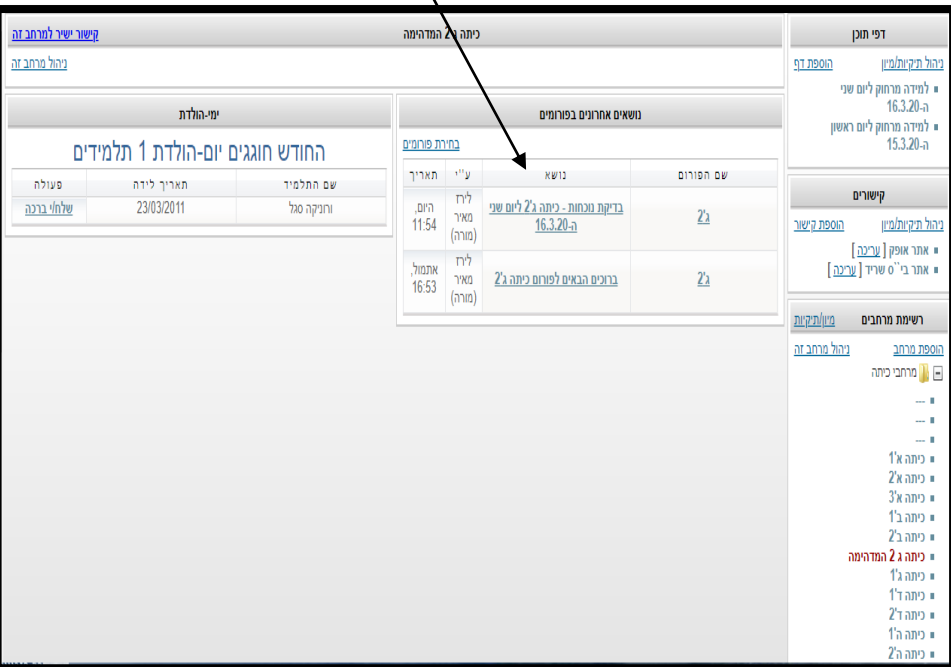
כיתה ג'2 המדהימה
קישור ישיר למרחב זה
ניהול מרחב זה

דפי תוכן
ניהול תיקיות/מיון
הוספת דף
למידה מרחוק ליום שני ה-16.3.20
למידה מרחוק ליום ראשון ה-15.3.20

קישורים
ניהול תיקיות/מיון
הוספת קישור
אתר אופק [ עריכה ]
אתר בי"ס שריד [ עריכה ]

רשימת מרחבים
מיון/תיקיות
הוספת מרחב
ניהול מרחב זה
מרחבי כיתה
---
---
---
כיתה א'1
כיתה א'2
כיתה א'3
כיתה ב'1
כיתה ב'2
כיתה ג 2 המדהימה
כיתה ג'1
כיתה ד'1
כיתה ד'2
כיתה ה'1
כיתה ה'2

נושאים אחרונים בפורומים
בחירת פורומים

| שם הפורום | נושא | ע"י | תאריך |
|---|---|---|---|
| ג'2 | בדיקת נוכחות - כיתה ג'2 ליום שני ה-16.3.20 | לירז מאיר (מורה) | היום, 11:54 |
| ג'2 | ברוכים הבאים לפורום כיתה ג'2 | לירז מאיר (מורה) | אתמול, 16:53 |

ימי-הולדת
החודש חוגגים יום-הולדת 1 תלמידים

| שם התלמיד | תאריך לידה | פעולה |
|---|---|---|
| ורוניקה סגל | 23/03/2011 | שלח/י ברכה |